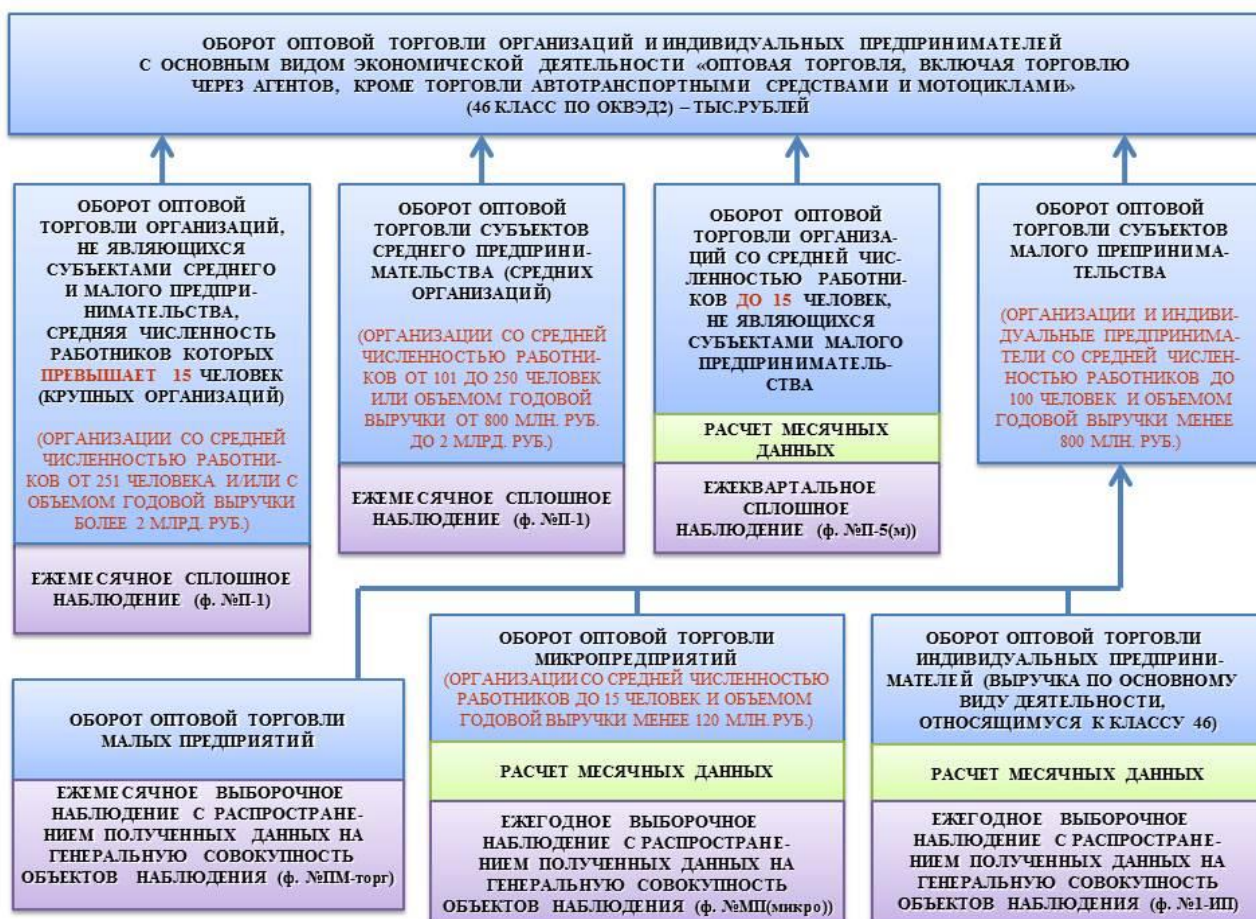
ОБОРОТ ОПТОВОЙ ТОРГОВЛИ ОРГАНИЗАЦИЙ И ИНДИВИДУАЛЬНЫХ ПРЕДПРИНИМАТЕЛЕЙ С ОСНОВНЫМ ВИДОМ ЭКОНОМИЧЕСКОЙ ДЕЯТЕЛЬНОСТИ «ОПТОВАЯ ТОРГОВЛЯ, ВКЛЮЧАЯ ТОРГОВЛЮ ЧЕРЕЗ АГЕНТОВ, КРОМЕ ТОРГОВЛИ АВТОТРАНСПОРТНЫМИ СРЕДСТВАМИ И МОТОЦИКЛАМИ» (46 КЛАСС ПО ОКВЭД2) – ТЫС.РУБЛЕЙ

ОБОРОТ ОПТОВОЙ ТОРГОВЛИ ОРГАНИЗАЦИЙ, НЕ ЯВЛЯЮЩИХСЯ СУБЪЕКТАМИ СРЕДНЕГО И МАЛОГО ПРЕДПРИНИМАТЕЛЬСТВА, СРЕДНЯЯ ЧИСЛЕННОСТЬ РАБОТНИКОВ КОТОРЫХ ПРЕВЫШАЕТ 15 ЧЕЛОВЕК (КРУПНЫХ ОРГАНИЗАЦИЙ)

(ОРГАНИЗАЦИИ СО СРЕДНЕЙ ЧИСЛЕННОСТЬЮ РАБОТНИКОВ ОТ 251 ЧЕЛОВЕКА И/ИЛИ С ОБЪЕМОМ ГОДОВОЙ ВЫРУЧКИ БОЛЕЕ 2 МЛРД. РУБ.)

ЕЖЕМЕСЯЧНОЕ СПЛОШНОЕ НАБЛЮДЕНИЕ (ф. №П-1)

ОБОРОТ ОПТОВОЙ ТОРГОВЛИ СУБЪЕКТОВ СРЕДНЕГО ПРЕДПРИНИМАТЕЛЬСТВА (СРЕДНИХ ОРГАНИЗАЦИЙ)

(ОРГАНИЗАЦИИ СО СРЕДНЕЙ ЧИСЛЕННОСТЬЮ РАБОТНИКОВ ОТ 101 ДО 250 ЧЕЛОВЕК ИЛИ ОБЪЕМОМ ГОДОВОЙ ВЫРУЧКИ ОТ 800 МЛН. РУБ. ДО 2 МЛРД. РУБ.)

ЕЖЕМЕСЯЧНОЕ СПЛОШНОЕ НАБЛЮДЕНИЕ (ф. №П-1)

ОБОРОТ ОПТОВОЙ ТОРГОВЛИ ОРГАНИЗАЦИЙ СО СРЕДНЕЙ ЧИСЛЕННОСТЬЮ РАБОТНИКОВ ДО 15 ЧЕЛОВЕК, НЕ ЯВЛЯЮЩИХСЯ СУБЪЕКТАМИ МАЛОГО ПРЕДПРИНИМАТЕЛЬСТВА

РАСЧЕТ МЕСЯЧНЫХ ДАННЫХ

ЕЖЕКВАРТАЛЬНОЕ СПЛОШНОЕ НАБЛЮДЕНИЕ (ф. №П-5(м))

ОБОРОТ ОПТОВОЙ ТОРГОВЛИ СУБЪЕКТОВ МАЛОГО ПРЕПРИНИМАТЕЛЬСТВА

(ОРГАНИЗАЦИИ И ИНДИВИДУАЛЬНЫЕ ПРЕДПРИНИМАТЕЛИ СО СРЕДНЕЙ ЧИСЛЕННОСТЬЮ РАБОТНИКОВ ДО 100 ЧЕЛОВЕК И ОБЪЕМОМ ГОДОВОЙ ВЫРУЧКИ МЕНЕЕ 800 МЛН. РУБ.)

ОБОРОТ ОПТОВОЙ ТОРГОВЛИ МАЛЫХ ПРЕДПРИЯТИЙ

ЕЖЕМЕСЯЧНОЕ ВЫБОРОЧНОЕ НАБЛЮДЕНИЕ С РАСПРОСТРАНЕНИЕМ ПОЛУЧЕННЫХ ДАННЫХ НА ГЕНЕРАЛЬНУЮ СОВОКУПНОСТЬ ОБЪЕКТОВ НАБЛЮДЕНИЯ (ф. №ПМ-торг)

ОБОРОТ ОПТОВОЙ ТОРГОВЛИ МИКРОПРЕДПРИЯТИЙ (ОРГАНИЗАЦИИ СО СРЕДНЕЙ ЧИСЛЕННОСТЬЮ РАБОТНИКОВ ДО 15 ЧЕЛОВЕК И ОБЪЕМОМ ГОДОВОЙ ВЫРУЧКИ МЕНЕЕ 120 МЛН. РУБ.)

РАСЧЕТ МЕСЯЧНЫХ ДАННЫХ

ЕЖЕГОДНОЕ ВЫБОРОЧНОЕ НАБЛЮДЕНИЕ С РАСПРОСТРАНЕНИЕМ ПОЛУЧЕННЫХ ДАННЫХ НА ГЕНЕРАЛЬНУЮ СОВОКУПНОСТЬ ОБЪЕКТОВ НАБЛЮДЕНИЯ (ф. №МП(микро))

ОБОРОТ ОПТОВОЙ ТОРГОВЛИ ИНДИВИДУАЛЬНЫХ ПРЕДПРИНИМАТЕЛЕЙ (ВЫРУЧКА ПО ОСНОВНОМУ ВИДУ ДЕЯТЕЛЬНОСТИ, ОТНОСЯЩИМУСЯ К КЛАССУ 46)

РАСЧЕТ МЕСЯЧНЫХ ДАННЫХ

ЕЖЕГОДНОЕ ВЫБОРОЧНОЕ НАБЛЮДЕНИЕ С РАСПРОСТРАНЕНИЕМ ПОЛУЧЕННЫХ ДАННЫХ НА ГЕНЕРАЛЬНУЮ СОВОКУПНОСТЬ ОБЪЕКТОВ НАБЛЮДЕНИЯ (ф. №1-ИП)